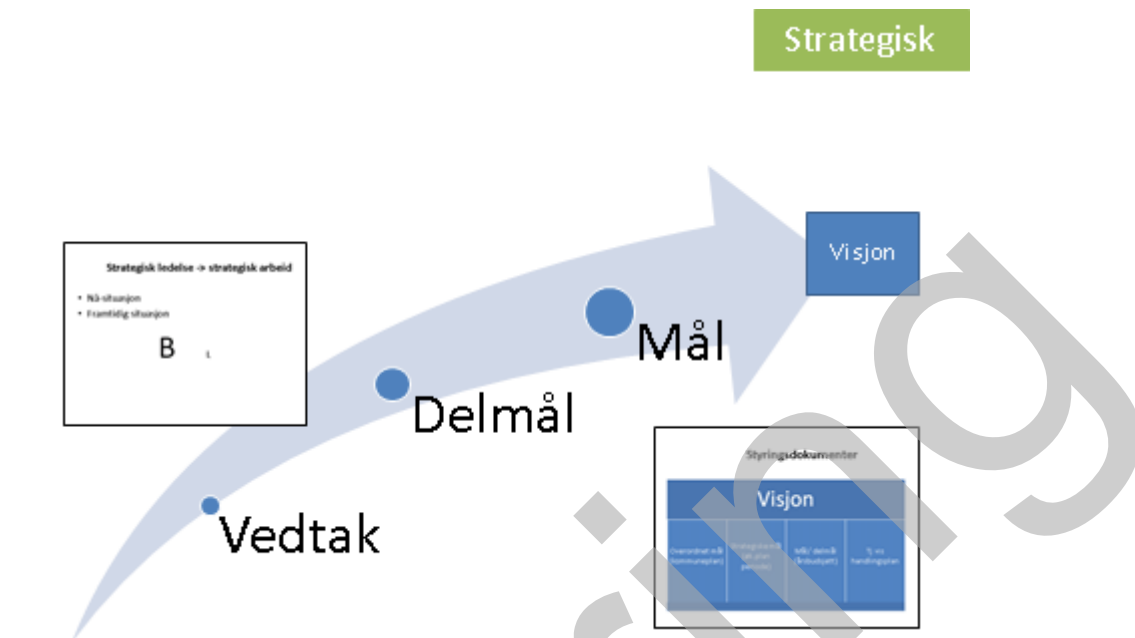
Strategisk

Strategisk ledelse -> strategisk arbeid

- Nå-situasjon
- Framtidig situasjon

B L

Visjon

Mål

Delmål

Vedtak

Styringsdokumenter

Visjon

| Overordnet mål (kommuneplan) | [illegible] | Mål/ delmål (årsbudsjett) | Tj. vs handlingsplan |
|---|---|---|---|